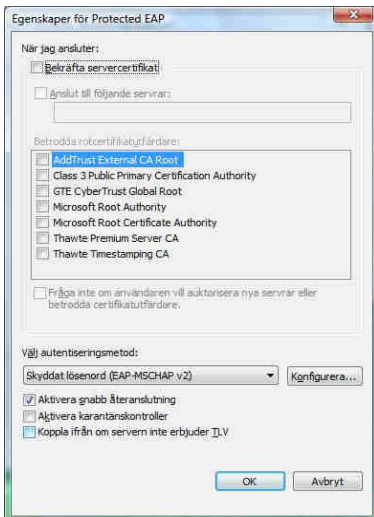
Egenskaper för Protected EAP

När jag ansluter:

Bekräfta servercertifikat

Anslut till följande servrar:

Betrodda rotcertifikatutfärdare:

AddTrust External CA Root
Class 3 Public Primary Certification Authority
GTE CyberTrust Global Root
Microsoft Root Authority
Microsoft Root Certificate Authority
Thawte Premium Server CA
Thawte Timestamping CA

Fråga inte om användaren vill auktorisera nya servrar eller betrodda certifikatutfärdare.

Välj autentiseringsmetod:

Skyddat lösenord (EAP-MSCHAP v2)

Konfigurera...

Aktivera snabb återanslutning
Aktivera karantänskontroller
Koppla ifrån om servern inte erbjuder TLV

OK
Avbryt